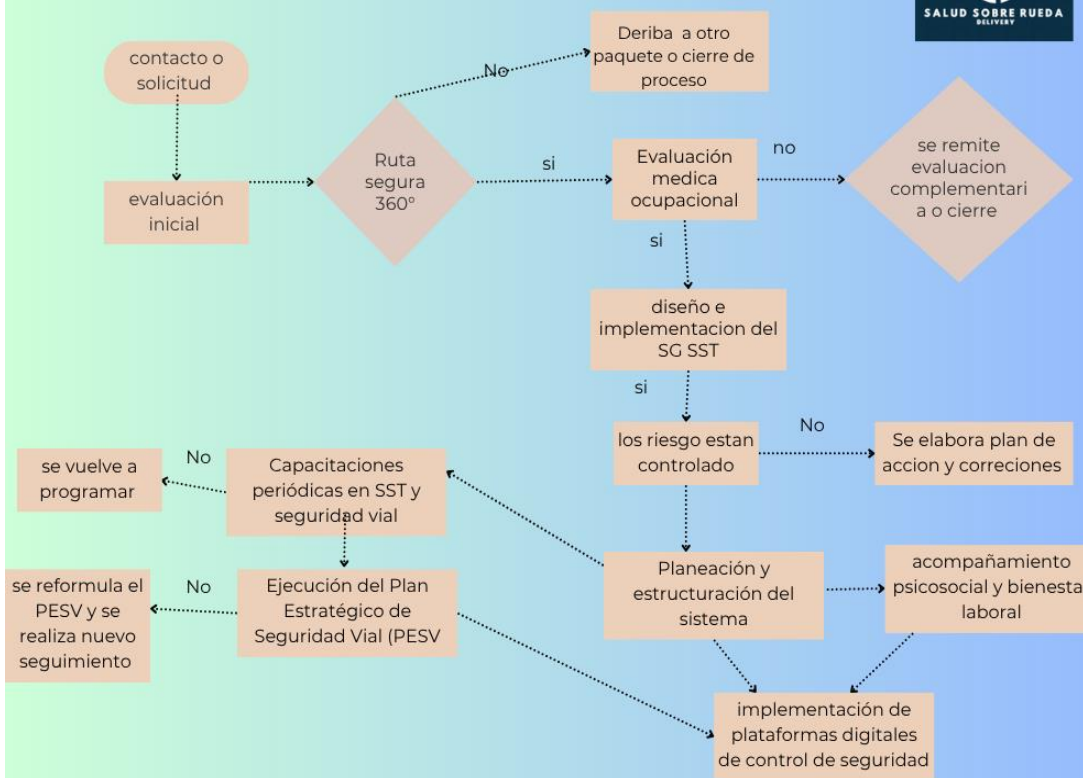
SALUD SOBRE RUEDA
DELIVERY

contacto o solicitud

evaluación inicial

Ruta segura 360°

No

Deriba a otro paquete o cierre de proceso

si

Evaluación medica ocupacional

no

se remite evaluacion complementari a o cierre

si

diseño e implementacion del SG SST

si

los riesgo estan controlado

No

Se elabora plan de accion y correciones

Planeación y estructuración del sistema

acompañamiento psicosocial y bienesta laboral

Capacitaciones periódicas en SST y seguridad vial

No

se vuelve a programar

Ejecución del Plan Estratégico de Seguridad Vial (PESV

No

se reformula el PESV y se realiza nuevo seguimiento

implementación de plataformas digitales de control de seguridad